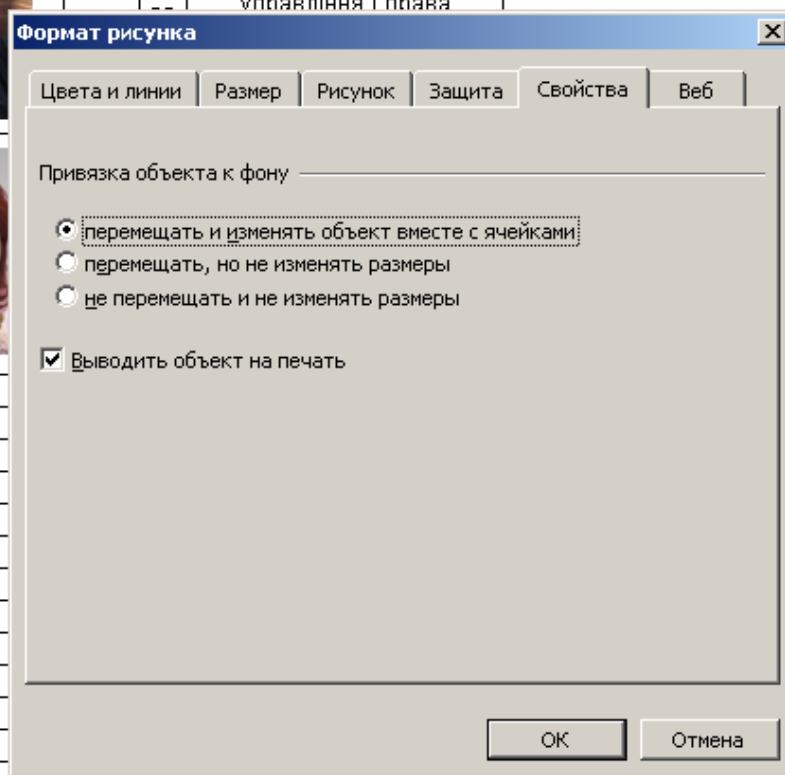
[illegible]

Формат рисунка

Цвета и линии | Размер | Рисунок | Защита | Свойства | Веб

Привязка объекта к фону

перемещать и изменять объект вместе с ячейками
перемещать, но не изменять размеры
не перемещать и не изменять размеры

Выводить объект на печать

ОК
Отмена